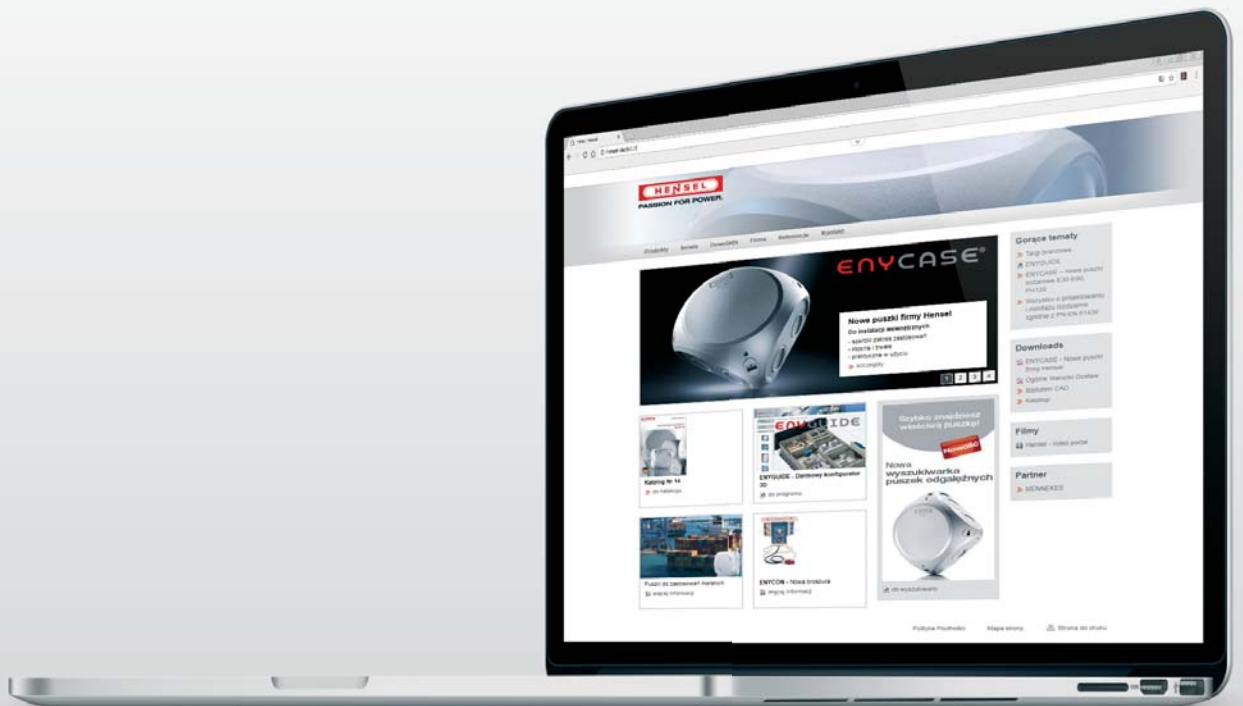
HENSEL
PASSION FOR POWER.

Produkty Serwis Downloads Firma Referencje Kontakt

ENYCASE®

Nowe puszki firmy Hensel
Do instalacji wewnętrznych
- szeroki zakres zastosowań
- mocne i trwałe
- praktyczne w użyciu
» szczegóły

1 2 3 »

Katalog Nr 14
» do katalogu

ENYGUIDE
ENYGUIDE - Darmowy konfigurator 3D
do programu

Szybko znajdziesz właściwą puszkę!
Nowość
Nowa wyszukiwarka puszek odgałęźnych
do wyszukiwarki

Puszki do zastosowań morskich
więcej informacji

ENYCON - Nowa broszura
więcej informacji

Gorące tematy
» Targi branżowe
ENYGUIDE
» ENYCASE – Nowe puszki instalacyjne E30-E90, PH120
» Wszystko o projektowaniu i wykonaniu instalacji zgodnie z PN-EN 61439

Downloads
ENYCASE – Nowe puszki firmy Hensel
Ogólne Warunki Dostaw
» Biblioteki CAD
» Katalogi

Filmy
Hensel - video portal

Partner
» MENNEKES

Polityka Prywatności Mapa strony Strona do druku